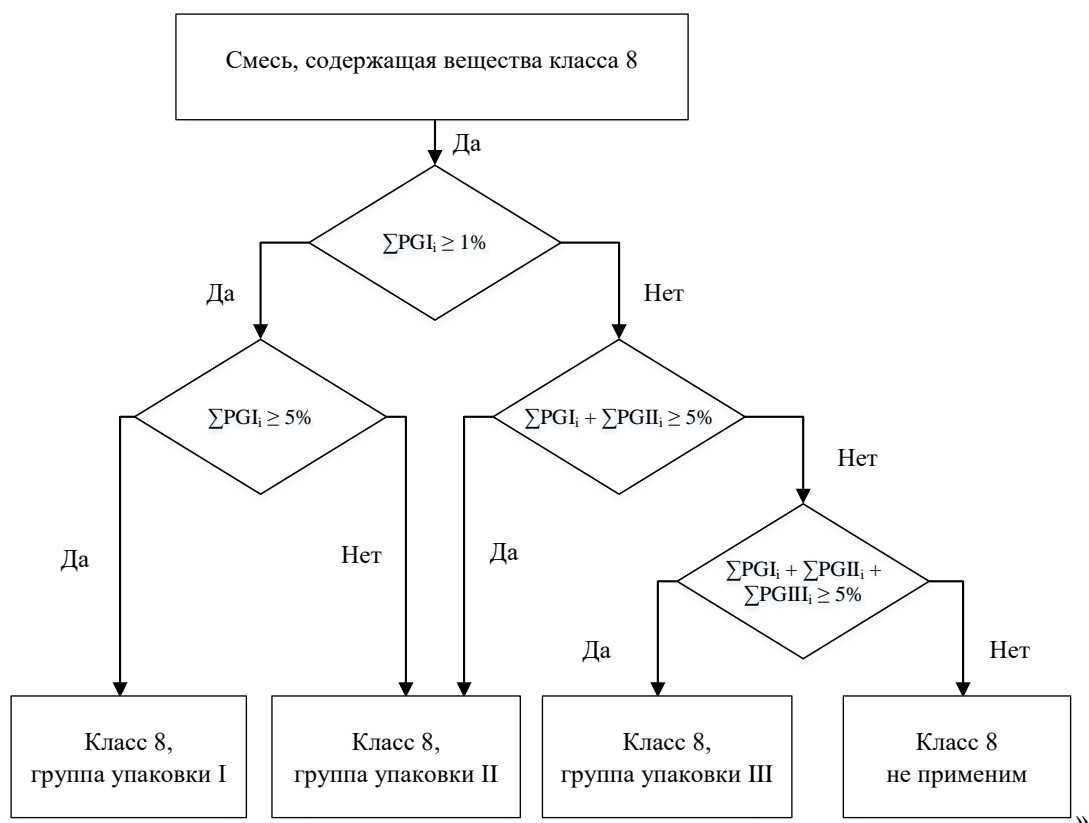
Смесь, содержащая вещества класса 8

Да

$\sum PGI_i \geq 1\%$

Да

Нет

$\sum PGI_i \geq 5\%$

$\sum PGI_i + \sum PGII_i \geq 5\%$

Нет

Да

Нет

Да

$\sum PGI_i + \sum PGII_i + \sum PGIII_i \geq 5\%$

Да

Нет

Класс 8, группа упаковки I

Класс 8, группа упаковки II

Класс 8, группа упаковки III

Класс 8 не применим

»